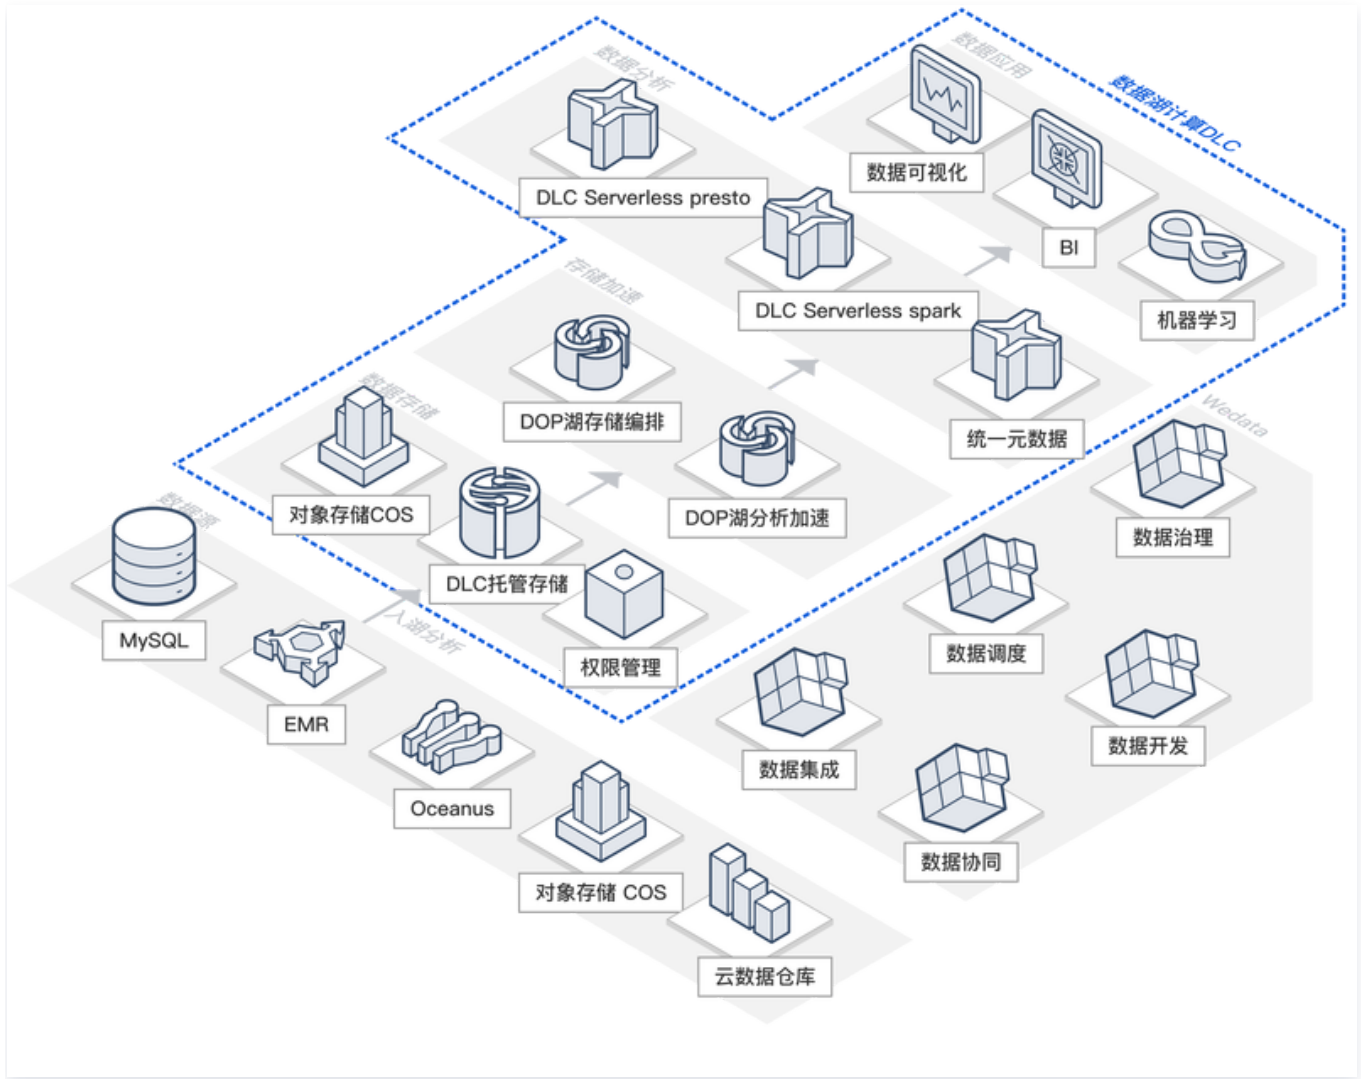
数据分析

DLC Serverless presto

DLC Serverless spark

数据应用

数据湖计算DLC

数据可视化

BI

机器学习

统一元数据

存储加速

DOP湖存储编排

DOP湖分析加速

数据存储

对象存储COS

DLC托管存储

权限管理

Wedata

数据治理

数据调度

数据开发

数据集成

数据协同

数据源

MySQL

EMR

入湖分析

Oceanus

对象存储 COS

云数据仓库